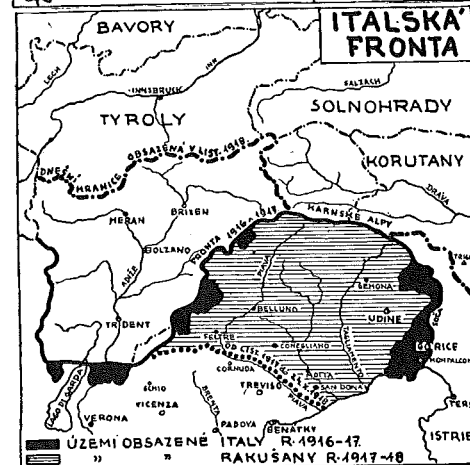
ITALSKÁ FRONTA

BAVORY
LECH
INN
INNSBRUCK
SALZACH
TYROLY
SOLNOHRADY
DNEŠNÍ HRANICE
OBSAZENÁ V LIST. 1918
KORUTANY
DRÁVA
MERAN
BRIXEN
KARNSKÉ ALPY
BOLZANO
FRONTA 1916-1917
ADIŽE
PIAVA
GEMONA
UDINE
BELLUNO
TAGLIAMENTO
TRIDENT
FELTRE
CONEGLIANO
GORICE
MONFALCONE
CORNUDA
OD ŘÍJ. 1917 DO LIST. 1918
ODTA
SAN DONA
LAGO DI GARDA
SCHIO
BRENTA
TREVISO
VICENZA
PIAVA
VERONA
PADOVA
BENÁTKY
ISTRIE
ÚZEMÍ OBSAZENÉ ITALY R. 1916-17.
" " RAKUŠANY R. 1917-18